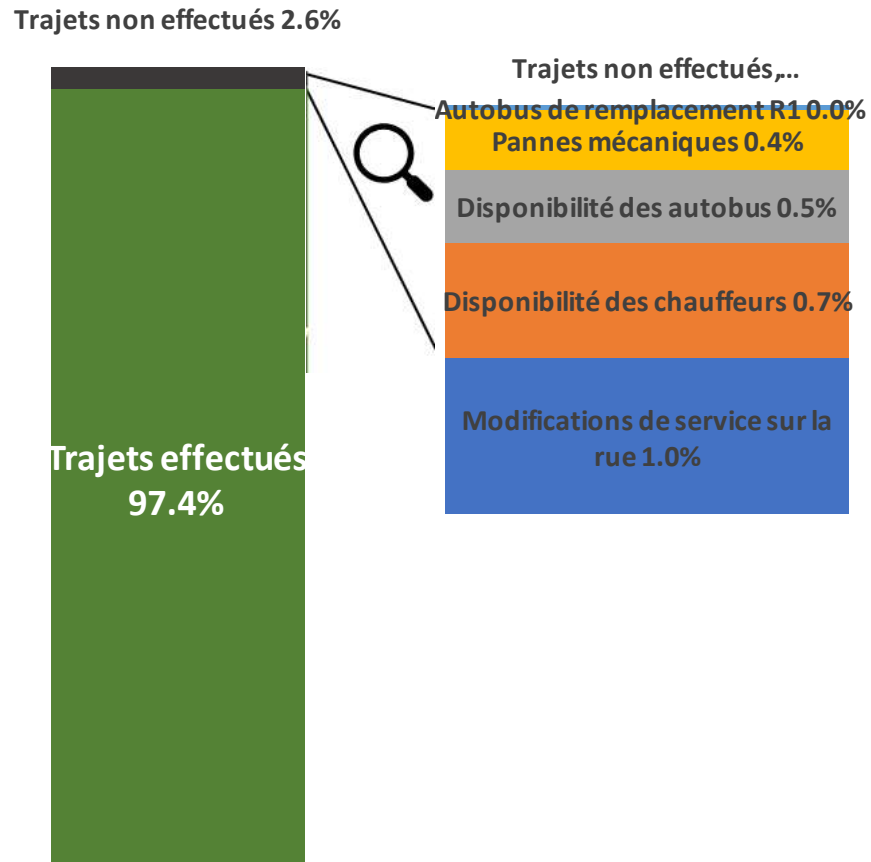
Trajets non effectués 2.6%

Trajets effectués 97.4%

Trajets non effectués,...

Autobus de remplacement R1 0.0%

Pannes mécaniques 0.4%

Disponibilité des autobus 0.5%

Disponibilité des chauffeurs 0.7%

Modifications de service sur la rue 1.0%